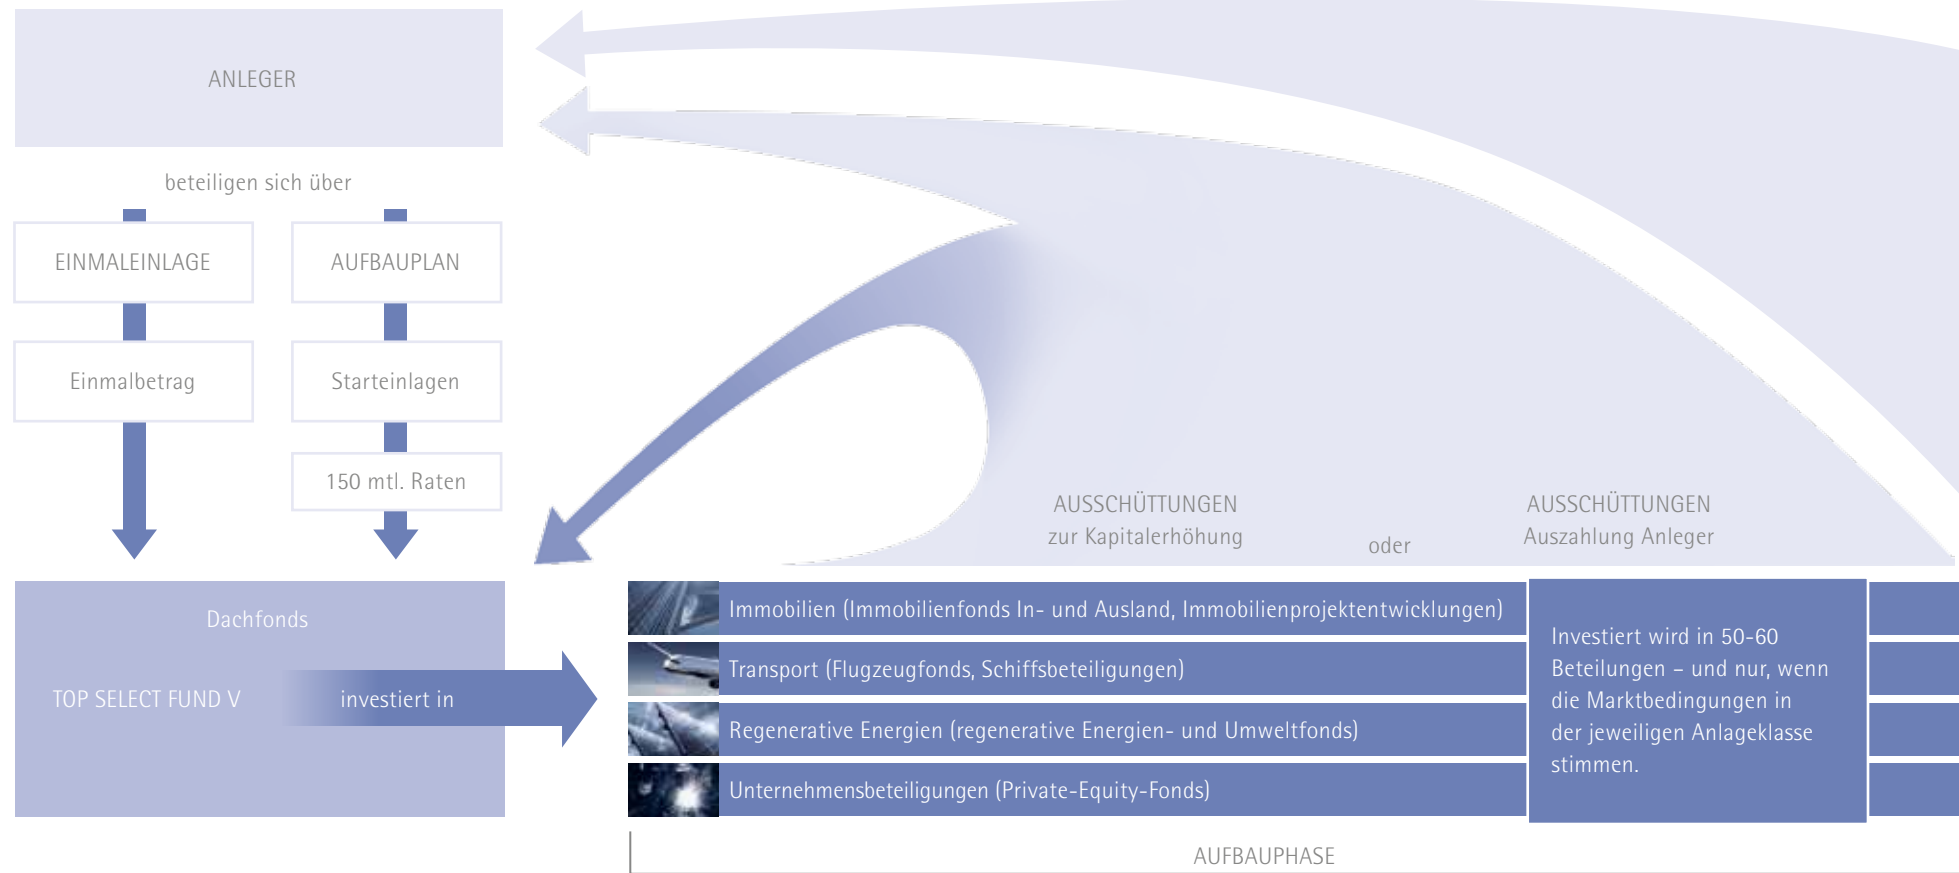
ANLEGER

beteiligen sich über

EINMALEINLAGE

AUFBAUPLAN

Einmalbetrag

Starteinlagen

150 mtl. Raten

AUSSCHÜTTUNGEN
zur Kapitalerhöhung

oder

AUSSCHÜTTUNGEN
Auszahlung Anleger

Dachfonds

TOP SELECT FUND V

investiert in

Immobilien (Immobilienfonds In- und Ausland, Immobilienprojektentwicklungen)

Transport (Flugzeugfonds, Schiffsbeteiligungen)

Regenerative Energien (regenerative Energien- und Umweltfonds)

Unternehmensbeteiligungen (Private-Equity-Fonds)

Investiert wird in 50-60 Beteilungen – und nur, wenn die Marktbedingungen in der jeweiligen Anlageklasse stimmen.

AUFBAUPHASE